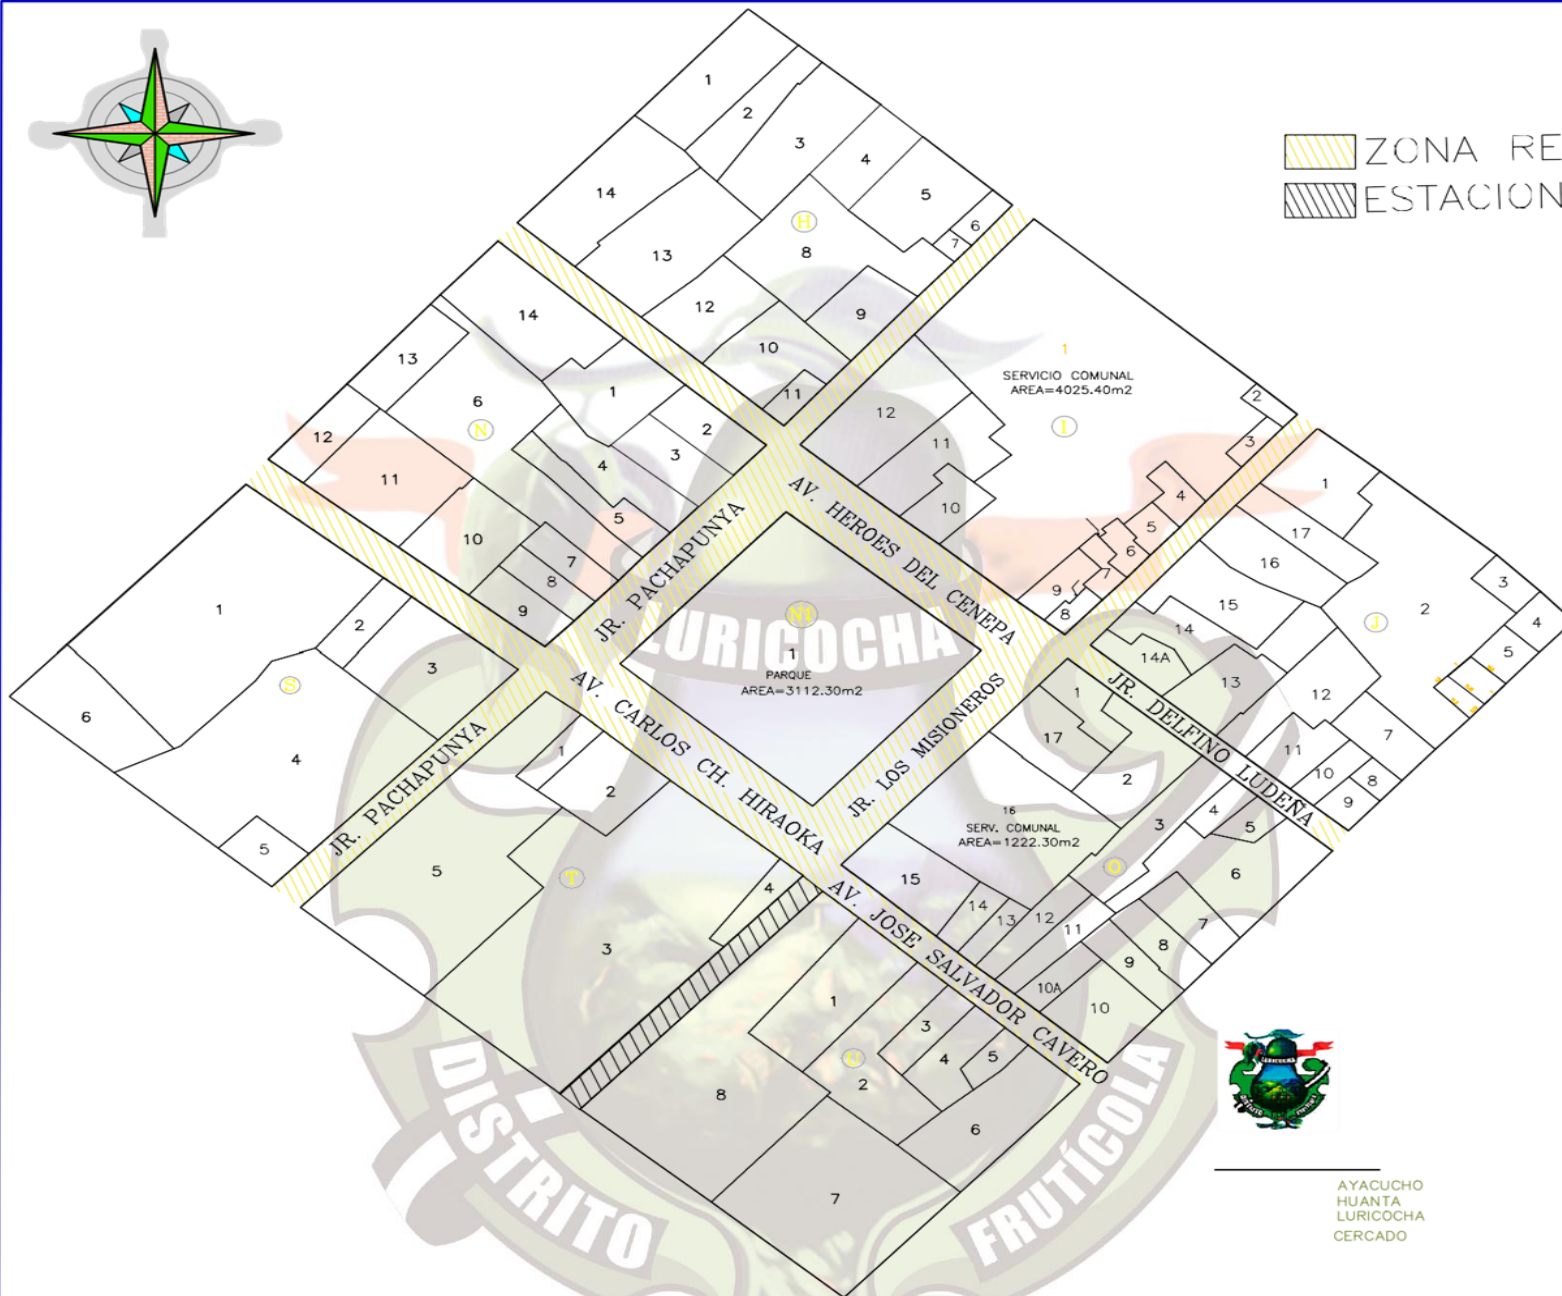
ZONA RE
ESTACION

H
1
2
3
4
5
6
7
14
13
8
12
9
10
11

N
14
13
6
12
11
1
2
3
4
5
10
7
8
9

I
1
SERVICIO COMUNAL
AREA=4025.40m2
2
3
4
5
6
7
8
9
12
11
10

J
1
17
16
15
14
14A
13
2
3
4
5
12
11
10
7
8
9

S
1
2
3
6
4
5

N1
1
PARQUE
AREA=3112.30m2
LURICOCHA

O
1
17
2
16
SERV. COMUNAL
AREA=1222.30m2
3
4
5
6
7
8
9
10
10A
11
12
13
14
15

T
1
2
5
3
4

U
1
2
3
4
5
6
7
8

AV. HEROES DEL CENEPA
JR. PACHAPUNYA
JR. PACHAPUNYA
AV. CARLOS CH. HIRAOKA
JR. LOS MISIONEROS
JR. DELFINO LUDEÑA
AV. JOSE SALVADOR CAVERO

DISTRITO FRUTÍCOLA

LURICOCHA

AYACUCHO
HUANTA
LURICOCHA
CERCADO